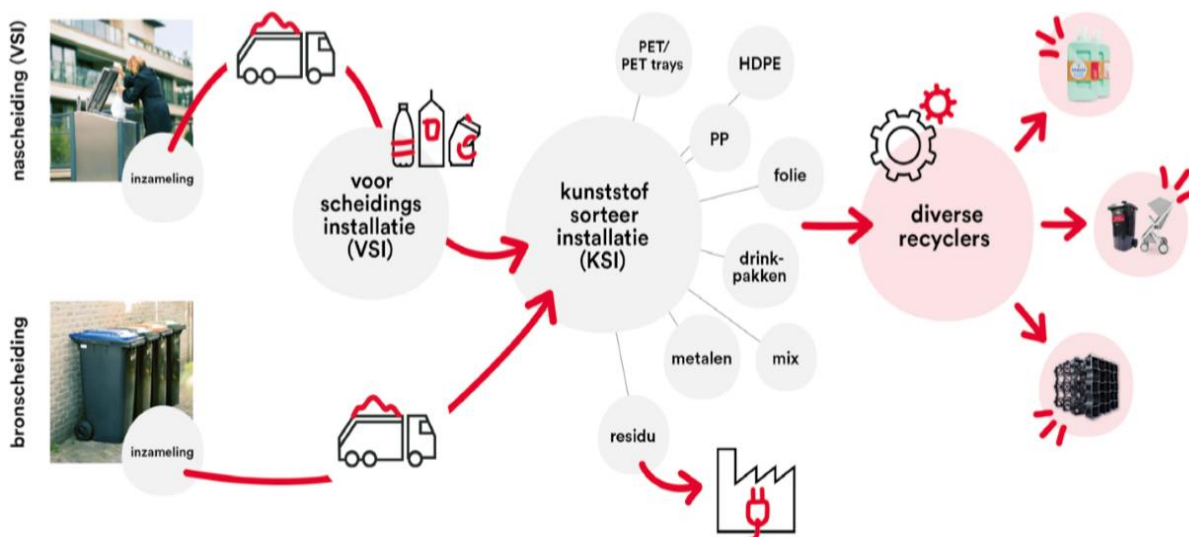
nascheiding (VSI)

inzameling

voor scheidings installatie (VSI)

bronscheiding

inzameling

kunststof sorteer installatie (KSI)

PET/ PET trays

HDPE

PP

folie

drink-pakken

mix

metalen

residu

diverse recyclers